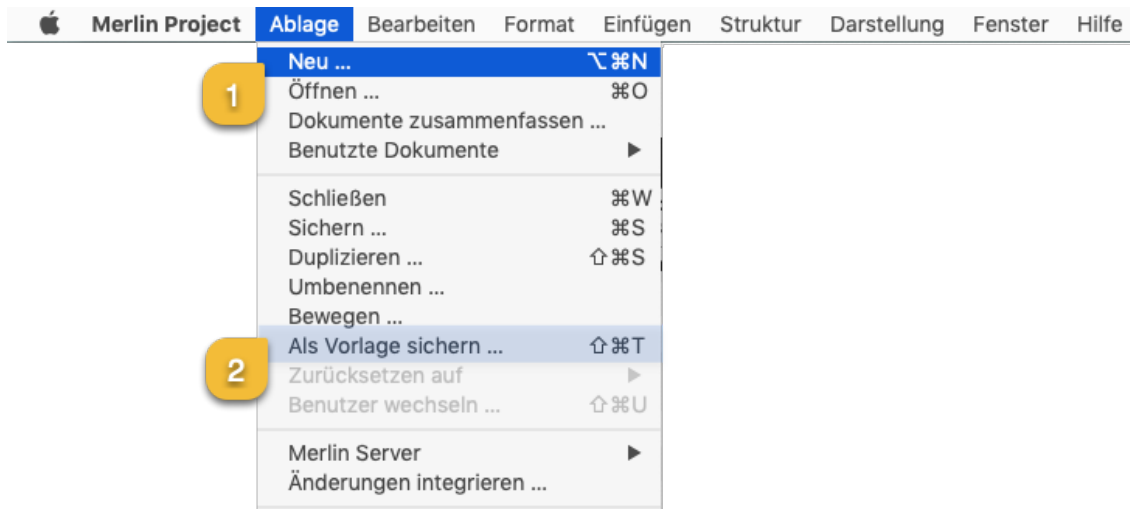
Merlin Project Ablage Bearbeiten Format Einfügen Struktur Darstellung Fenster Hilfe

Neu ... ⌥⌘N
1
Öffnen ... ⌘O
Dokumente zusammenfassen ...
Benutzte Dokumente ▶

Schließen ⌘W
Sichern ... ⌘S
Duplizieren ... ⇧⌘S
Umbenennen ...
Bewegen ...
Als Vorlage sichern ... ⇧⌘T
2
Zurücksetzen auf ▶
Benutzer wechseln ... ⇧⌘U

Merlin Server ▶
Änderungen integrieren ...